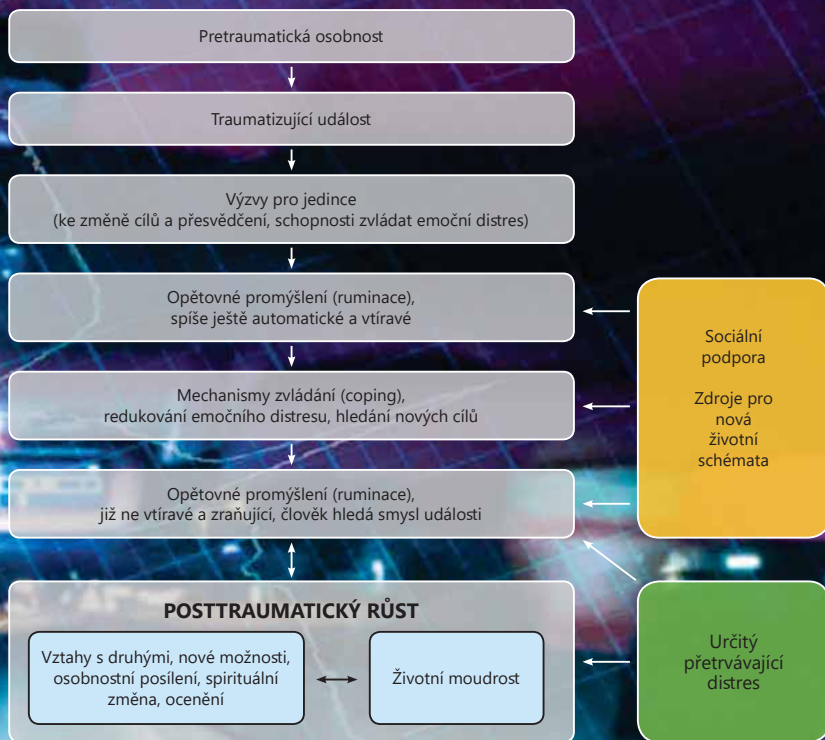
Pretraumatická osobnost

Traumatizující událost

Výzvy pro jedince
(ke změně cílů a přesvědčení, schopnosti zvládat emoční distres)

Opětovné promýšlení (ruminace), spíše ještě automatické a vtíravé

Mechanismy zvládání (coping), redukování emočního distresu, hledání nových cílů

Opětovné promýšlení (ruminace), již ne vtíravé a zraňující, člověk hledá smysl události

POSTTRAUMATICKÝ RŮST

Vztahy s druhými, nové možnosti, osobnostní posílení, spirituální změna, ocenění

Životní moudrost

Sociální podpora

Zdroje pro nová životní schémata

Určitý přetrvávající distres